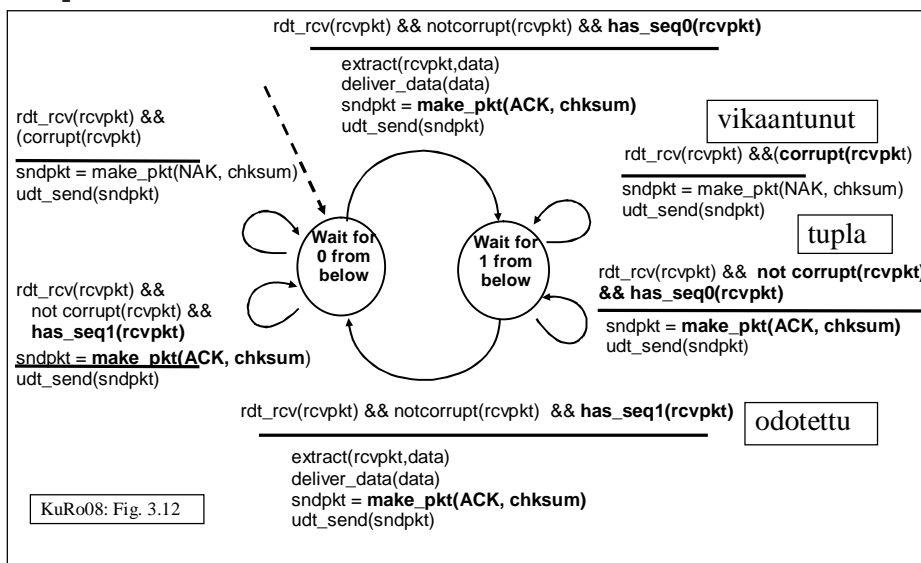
rdt_rcv(rcvpkt) && notcorrupt(rcvpkt) && **has_seq0(rcvpkt)**

extract(rcvpkt,data)
deliver_data(data)
sndpkt = **make_pkt(ACK, chksum)**
udt_send(sndpkt)

rdt_rcv(rcvpkt) &&
(corrupt(rcvpkt)

sndpkt = make_pkt(NAK, chksum)
udt_send(sndpkt)

vikaantunut

rdt_rcv(rcvpkt) &&(**corrupt(rcvpk**t)

sndpkt = make_pkt(NAK, chksum)
udt_send(sndpkt)

Wait for 0 from below

Wait for 1 from below

tupla

rdt_rcv(rcvpkt) && not corrupt(rcvpkt) && **has_seq1(rcvpkt)**

sndpkt = **make_pkt(ACK, chksum)**
udt_send(sndpkt)

rdt_rcv(rcvpkt) && **not corrupt(rcvpkt) && has_seq0(rcvpkt)**

sndpkt = **make_pkt(ACK, chksum)**
udt_send(sndpkt)

rdt_rcv(rcvpkt) && notcorrupt(rcvpkt) && **has_seq1(rcvpkt)**

odotettu

extract(rcvpkt,data)
deliver_data(data)
sndpkt = **make_pkt(ACK, chksum)**
udt_send(sndpkt)

KuRo08: Fig. 3.12